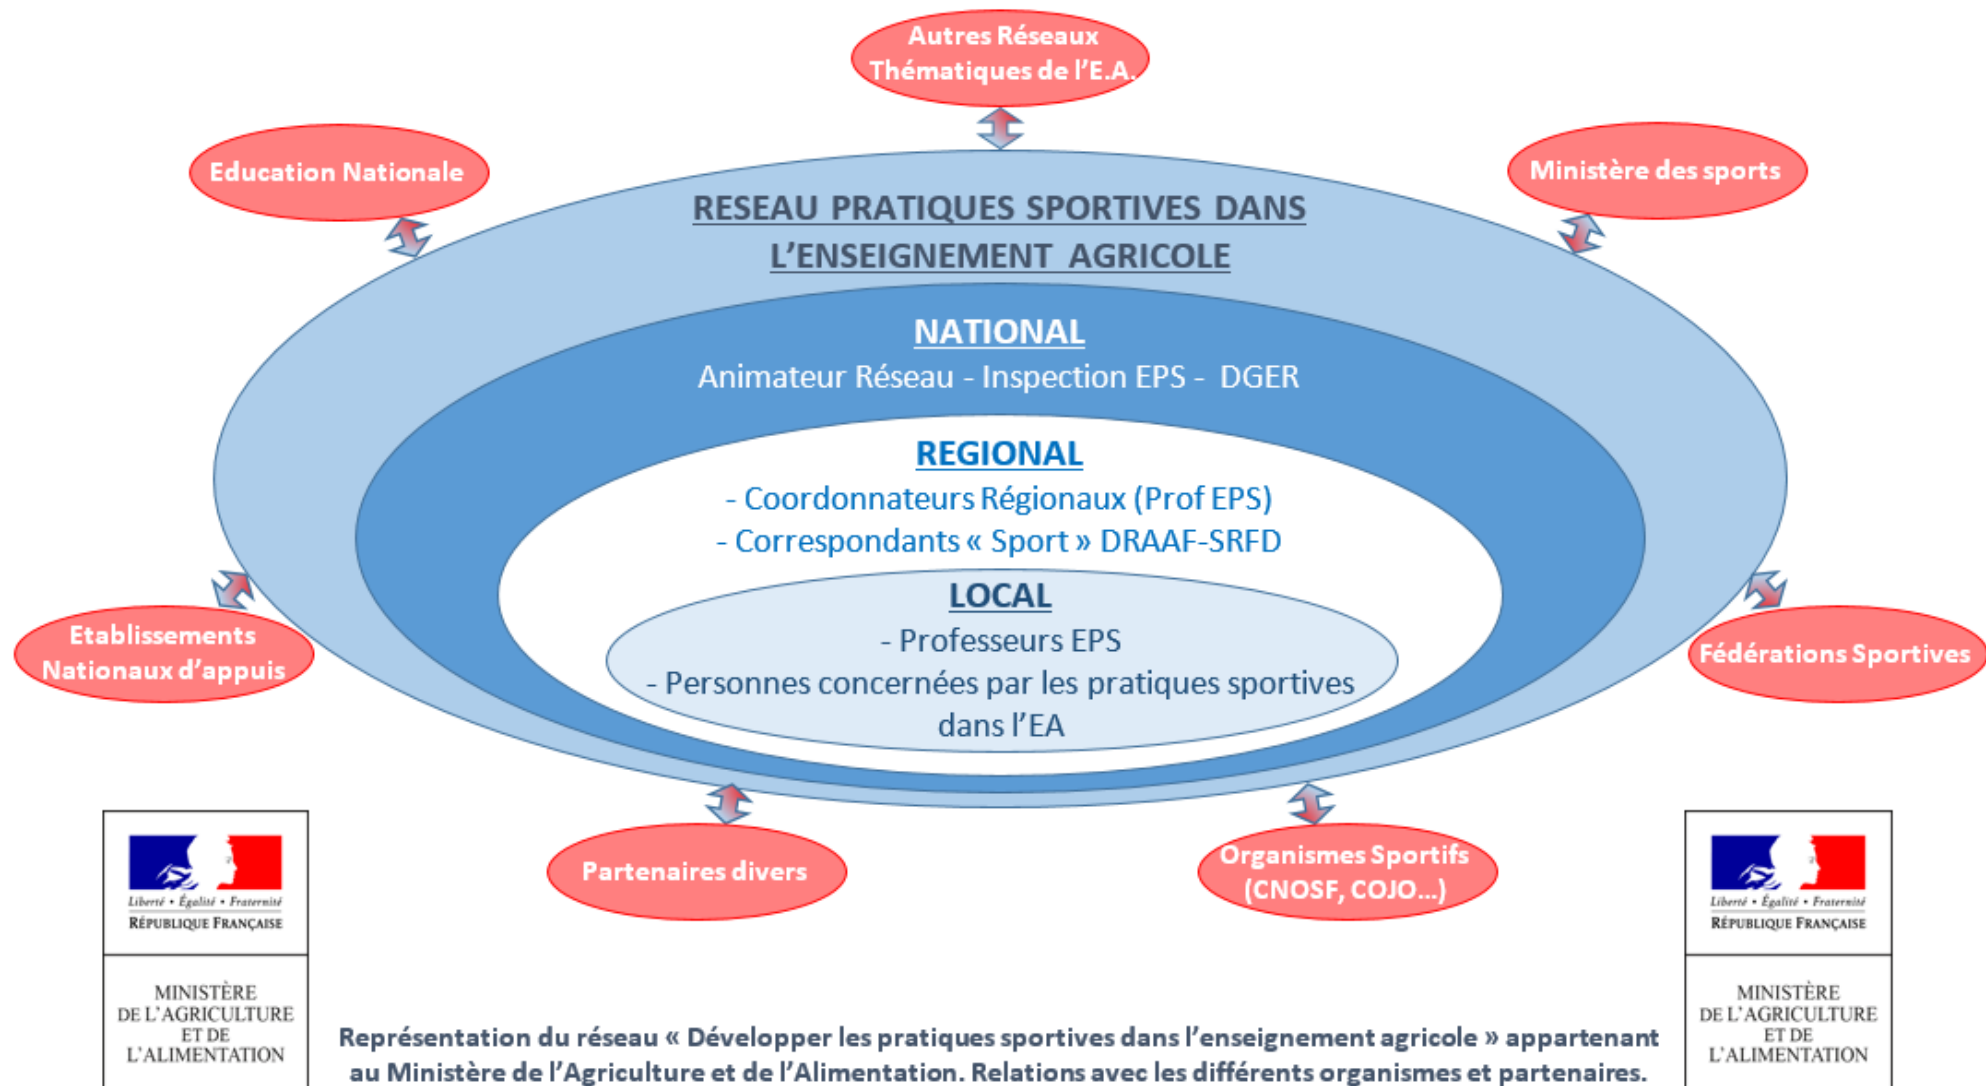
Autres Réseaux Thématiques de l'E.A.

Education Nationale

Ministère des sports

RESEAU PRATIQUES SPORTIVES DANS L'ENSEIGNEMENT AGRICOLE

NATIONAL
Animateur Réseau - Inspection EPS - DGER

REGIONAL
- Coordonnateurs Régionaux (Prof EPS)
- Correspondants « Sport » DRAAF-SRFD

LOCAL
- Professeurs EPS
- Personnes concernées par les pratiques sportives dans l'EA

Etablissements Nationaux d'appuis

Fédérations Sportives

Partenaires divers

Organismes Sportifs (CNOSF, COJO…)

Liberté • Égalité • Fraternité
RÉPUBLIQUE FRANÇAISE

MINISTÈRE DE L'AGRICULTURE ET DE L'ALIMENTATION

Liberté • Égalité • Fraternité
RÉPUBLIQUE FRANÇAISE

MINISTÈRE DE L'AGRICULTURE ET DE L'ALIMENTATION

Représentation du réseau « Développer les pratiques sportives dans l'enseignement agricole » appartenant au Ministère de l'Agriculture et de l'Alimentation. Relations avec les différents organismes et partenaires.